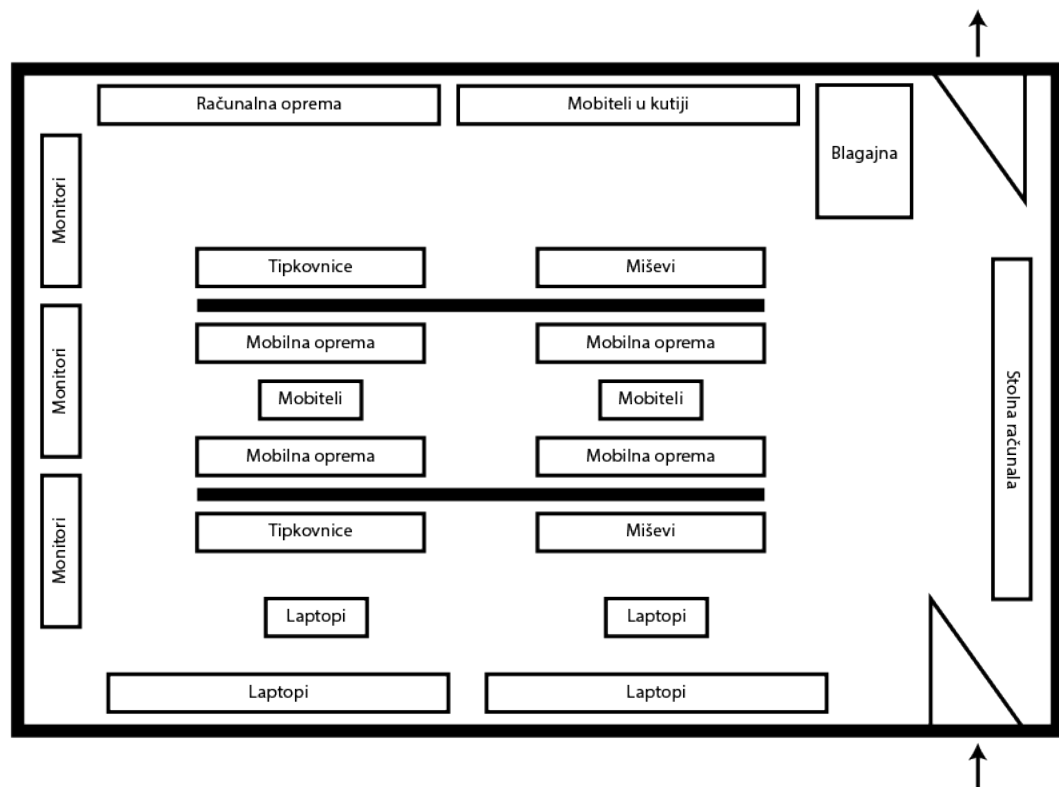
Računalna oprema

Mobiteli u kutiji

Blagajna

Monitori

Monitori

Monitori

Tipkovnice

Miševi

Mobilna oprema

Mobilna oprema

Mobiteli

Mobiteli

Mobilna oprema

Mobilna oprema

Tipkovnice

Miševi

Stolna računala

Laptopi

Laptopi

Laptopi

Laptopi